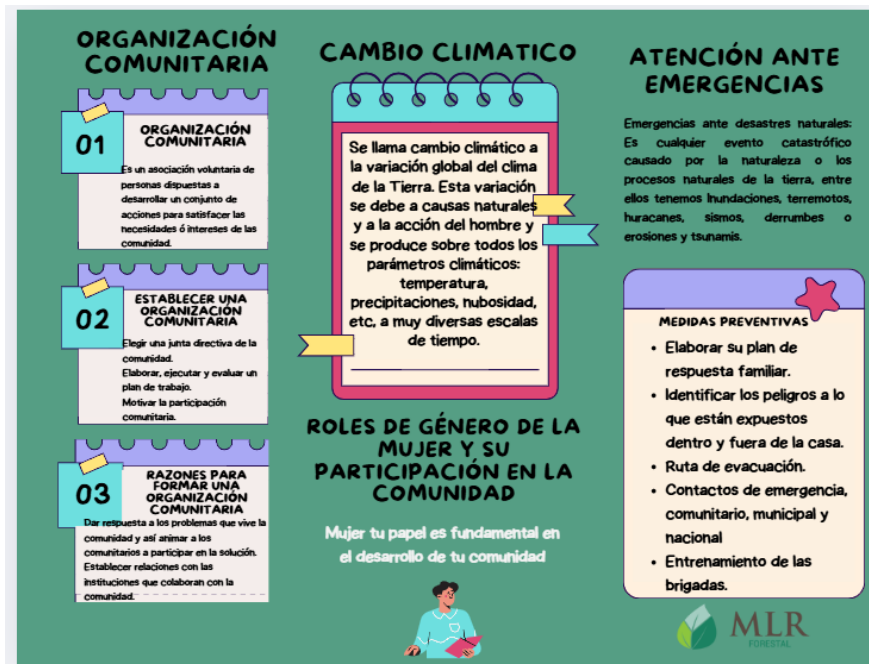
ORGANIZACIÓN COMUNITARIA

01

ORGANIZACIÓN COMUNITARIA

Es un asociación voluntaria de personas dispuestas a desarrollar un conjunto de acciones para satisfacer las hecesidades ó intereses de las comunidad.

02

ESTABLECER UNA ORGANIZACIÓN COMUNITARIA

Elegir una junta directiva de la comunidad.
Elaborar, ejecutar y evaluar un plan de trabajo.
Motivar la participación comunitaria.

03

RAZONES PARA FORMAR UNA ORGANIZACIÓN COMUNITARIA

Dar respuesta a los problemas que vive la comunidad y así animar a los comunitarios a participar en la solución.
Establecer relaciones con las instituciones que colaboran con la comunidad.

CAMBIO CLIMATICO

Se llama cambio climático a la variación global del clima de la Tierra. Esta variación se debe a causas naturales y a la acción del hombre y se produce sobre todos los parámetros climáticos: temperatura, precipitaciones, nubosidad, etc, a muy diversas escalas de tiempo.

ROLES DE GÉNERO DE LA MUJER Y SU PARTICIPACIÓN EN LA COMUNIDAD

Mujer tu papel es fundamental en el desarrollo de tu comunidad

ATENCIÓN ANTE EMERGENCIAS

Emergencias ante desastres naturales: Es cualquier evento catastrófico causado por la naturaleza o los procesos naturales de la tierra, entre ellos tenemos Inundaciones, terremotos, huracanes, sismos, derrumbes o erosiones y tsunamis.

MEDIDAS PREVENTIVAS

- Elaborar su plan de respuesta familiar.
- Identificar los peligros a lo que están expuestos dentro y fuera de la casa.
- Ruta de evacuación.
- Contactos de emergencia, comunitario, municipal y nacional
- Entrenamiento de las brigadas.

MLR
FORESTAL